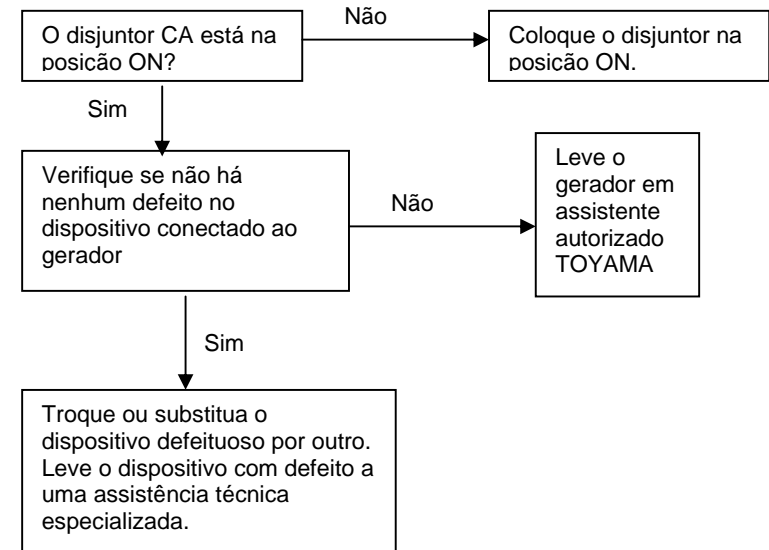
O disjuntor CA está na posição ON?

Não

Coloque o disjuntor na posição ON.

Sim

Verifique se não há nenhum defeito no dispositivo conectado ao gerador

Não

Leve o gerador em assistente autorizado TOYAMA

Sim

Troque ou substitua o dispositivo defeituoso por outro. Leve o dispositivo com defeito a uma assistência técnica especializada.